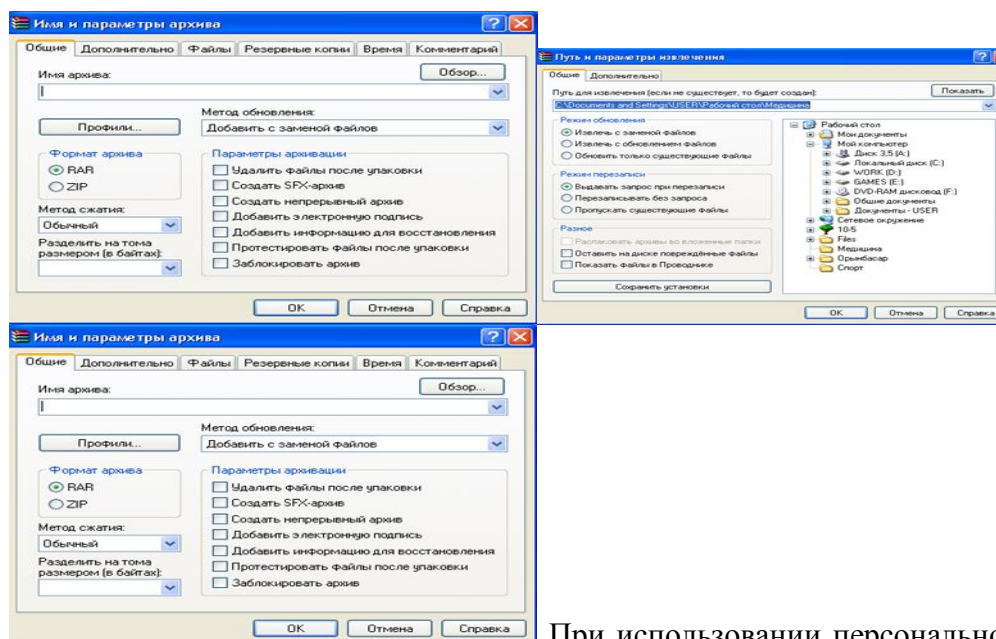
Имя и параметры архива

Общие | Дополнительно | Файлы | Резервные копии | Время | Комментарий

Имя архива:

Обзор...

Метод обновления:

Профили...

Добавить с заменой файлов

Формат архива

RAR

ZIP

Параметры архивации

Удалить файлы после упаковки

Создать SFX-архив

Создать непрерывный архив

Добавить электронную подпись

Добавить информацию для восстановления

Протестировать файлы после упаковки

Заблокировать архив

Метод сжатия:

Обычный

Разделить на тома размером (в байтах):

OK | Отмена | Справка

Путь и параметры извлечения

Общие | Дополнительно

Путь для извлечения (если не существует, то будет создан):

Показать

C:\Documents and Settings\USER\Рабочий стол\Медицина

Режим обновления

Извлечь с заменой файлов

Извлечь с обновлением файлов

Обновить только существующие файлы

Режим перезаписи

Выдавать запрос при перезаписи

Перезаписывать без запроса

Пропускать существующие файлы

Разное

Распаковать архивы во вложенные папки

Оставить на диске повреждённые файлы

Показать файлы в Проводнике

Сохранить установки

Рабочий стол

Мои документы

Мой компьютер

Диск 3,5 (A:)

Локальный диск (C:)

WORK (D:)

GAMES (E:)

DVD-RAM дисковод (F:)

Общие документы

Документы - USER

Сетевое окружение

10-5

Files

Медицина

Орынбасар

Спорт

OK | Отмена | Справка

Имя и параметры архива

Общие | Дополнительно | Файлы | Резервные копии | Время | Комментарий

Имя архива:

Обзор...

Метод обновления:

Профили...

Добавить с заменой файлов

Формат архива

RAR

ZIP

Параметры архивации

Удалить файлы после упаковки

Создать SFX-архив

Создать непрерывный архив

Добавить электронную подпись

Добавить информацию для восстановления

Протестировать файлы после упаковки

Заблокировать архив

Метод сжатия:

Обычный

Разделить на тома размером (в байтах):

OK | Отмена | Справка

При использовании персонально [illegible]